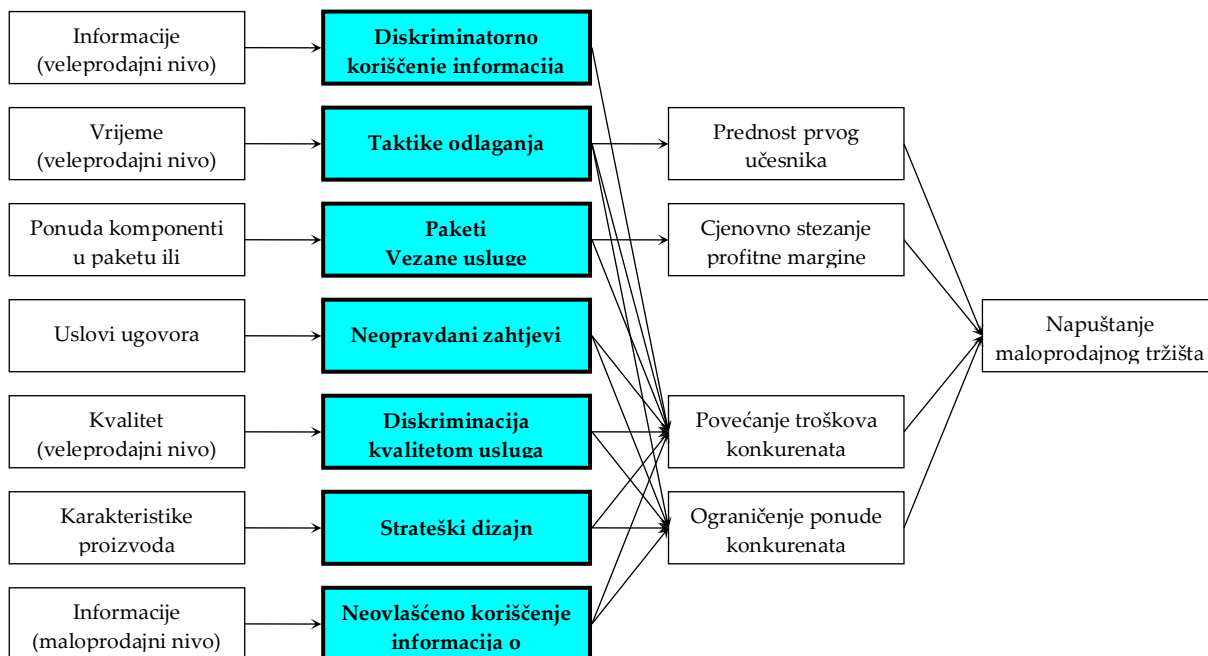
Informacije (veleprodajni nivo)

Diskriminatorno korišćenje informacija

Vrijeme (veleprodajni nivo)

Taktike odlaganja

Ponuda komponenti u paketu ili

Paketi Vezane usluge

Uslovi ugovora

Neopravdani zahtjevi

Kvalitet (veleprodajni nivo)

Diskriminacija kvalitetom usluga

Karakteristike proizvoda

Strateški dizajn

Informacije (maloprodajni nivo)

Neovlašćeno korišćenje informacija o

Prednost prvog učesnika

Cjenovno stezanje profitne margine

Povećanje troškova konkurenata

Ograničenje ponude konkurenata

Napuštanje maloprodajnog tržišta